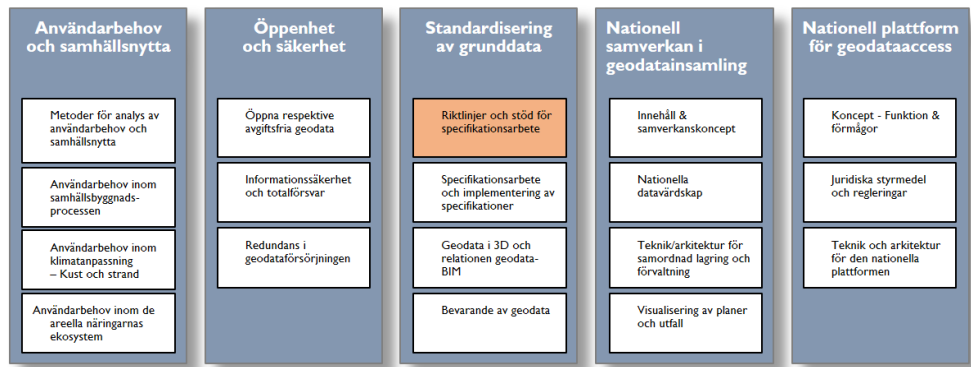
Användarbehov och samhällsnytta

Metoder för analys av användarbehov och samhällsnytta

Användarbehov inom samhällsbyggnadsprocessen

Användarbehov inom klimatanpassning – Kust och strand

Användarbehov inom de areella näringarnas ekosystem

Öppenhet och säkerhet

Öppna respektive avgiftsfria geodata

Informationssäkerhet och totalförsvar

Redundans i geodataförsörjningen

Standardisering av grunddata

Riktlinjer och stöd för specifikationsarbete

Specifikationsarbete och implementering av specifikationer

Geodata i 3D och relationen geodata-BIM

Bevarande av geodata

Nationell samverkan i geodatainsamling

Innehåll & samverkanskoncept

Nationella datavärdskap

Teknik/arkitektur för samordnad lagring och förvaltning

Visualisering av planer och utfall

Nationell plattform för geodataaccess

Koncept - Funktion & förmågor

Juridiska styrmedel och regleringar

Teknik och arkitektur för den nationella plattformen